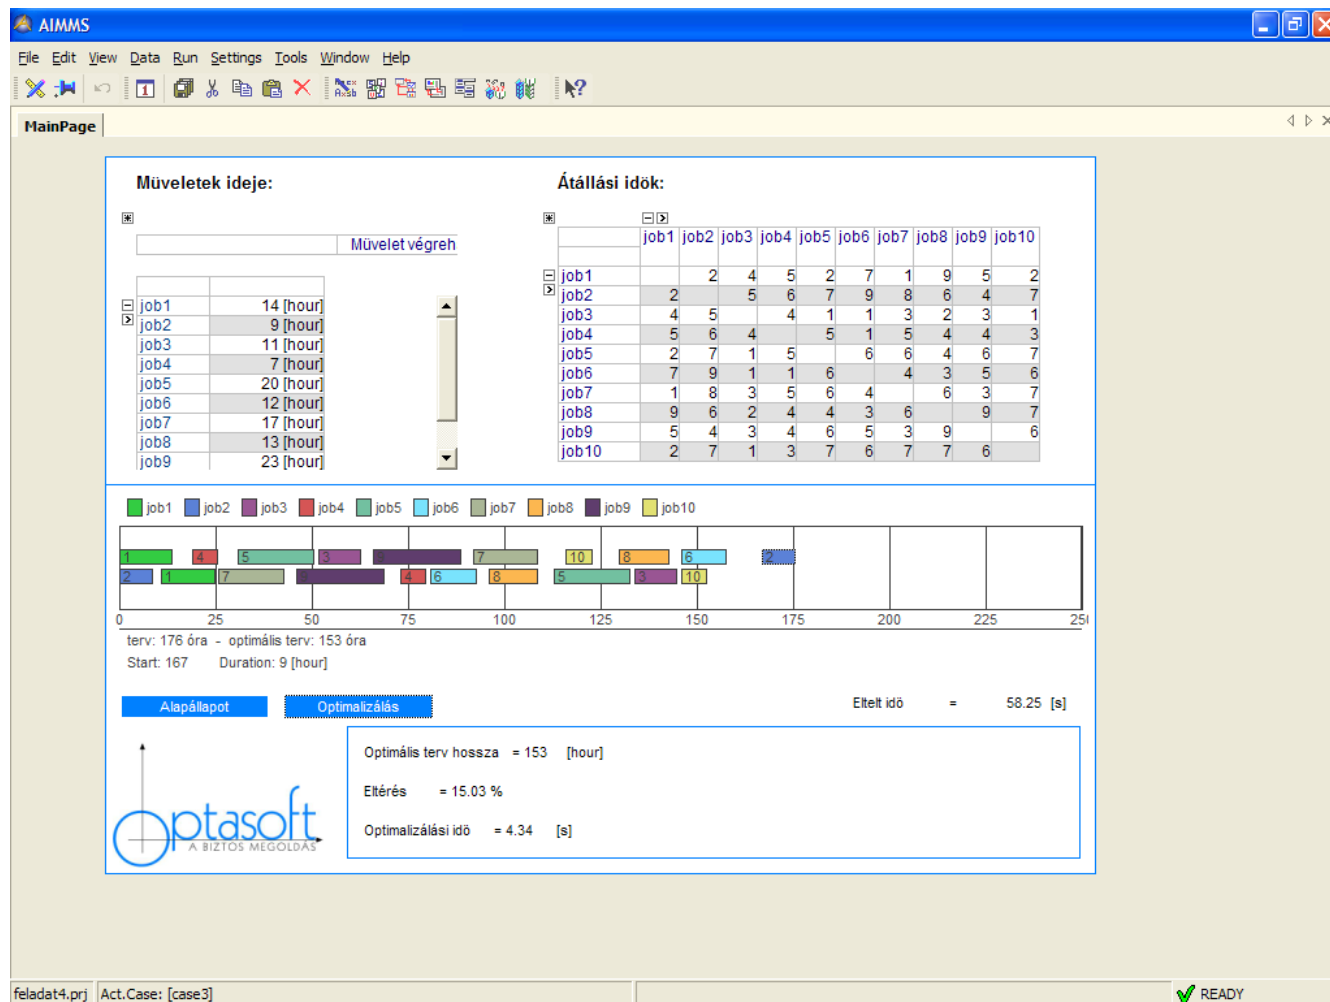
AIMMS

File Edit View Data Run Settings Tools Window Help

MainPage

Müveletek ideje:

Művelet végreh

| | |
|---|---|
| job1 | 14 [hour] |
| job2 | 9 [hour] |
| job3 | 11 [hour] |
| job4 | 7 [hour] |
| job5 | 20 [hour] |
| job6 | 12 [hour] |
| job7 | 17 [hour] |
| job8 | 13 [hour] |
| job9 | 23 [hour] |

Átállási idők:

| | job1 | job2 | job3 | job4 | job5 | job6 | job7 | job8 | job9 | job10 |
|---|---|---|---|---|---|---|---|---|---|---|
| job1 | | 2 | 4 | 5 | 2 | 7 | 1 | 9 | 5 | 2 |
| job2 | 2 | | 5 | 6 | 7 | 9 | 8 | 6 | 4 | 7 |
| job3 | 4 | 5 | | 4 | 1 | 1 | 3 | 2 | 3 | 1 |
| job4 | 5 | 6 | 4 | | 5 | 1 | 5 | 4 | 4 | 3 |
| job5 | 2 | 7 | 1 | 5 | | 6 | 6 | 4 | 6 | 7 |
| job6 | 7 | 9 | 1 | 1 | 6 | | 4 | 3 | 5 | 6 |
| job7 | 1 | 8 | 3 | 5 | 6 | 4 | | 6 | 3 | 7 |
| job8 | 9 | 6 | 2 | 4 | 4 | 3 | 6 | | 9 | 7 |
| job9 | 5 | 4 | 3 | 4 | 6 | 5 | 3 | 9 | | 6 |
| job10 | 2 | 7 | 1 | 3 | 7 | 6 | 7 | 7 | 6 | |

job1 job2 job3 job4 job5 job6 job7 job8 job9 job10

1 4 5 3 7 10 8 6 2
2 1 7 4 6 8 5 3 10

0 25 50 75 100 125 150 175 200 225 250

terv: 176 óra - optimális terv: 153 óra
Start: 167 Duration: 9 [hour]

Alapállapot Optimalizálás

Eltelt idő = 58.25 [s]

Optimális terv hossza = 153 [hour]

Eltérés = 15.03 %

Optimalizálási idő = 4.34 [s]

optasoft
A BIZTOS MEGOLDÁS

feladat4.prj Act.Case: [case3] READY